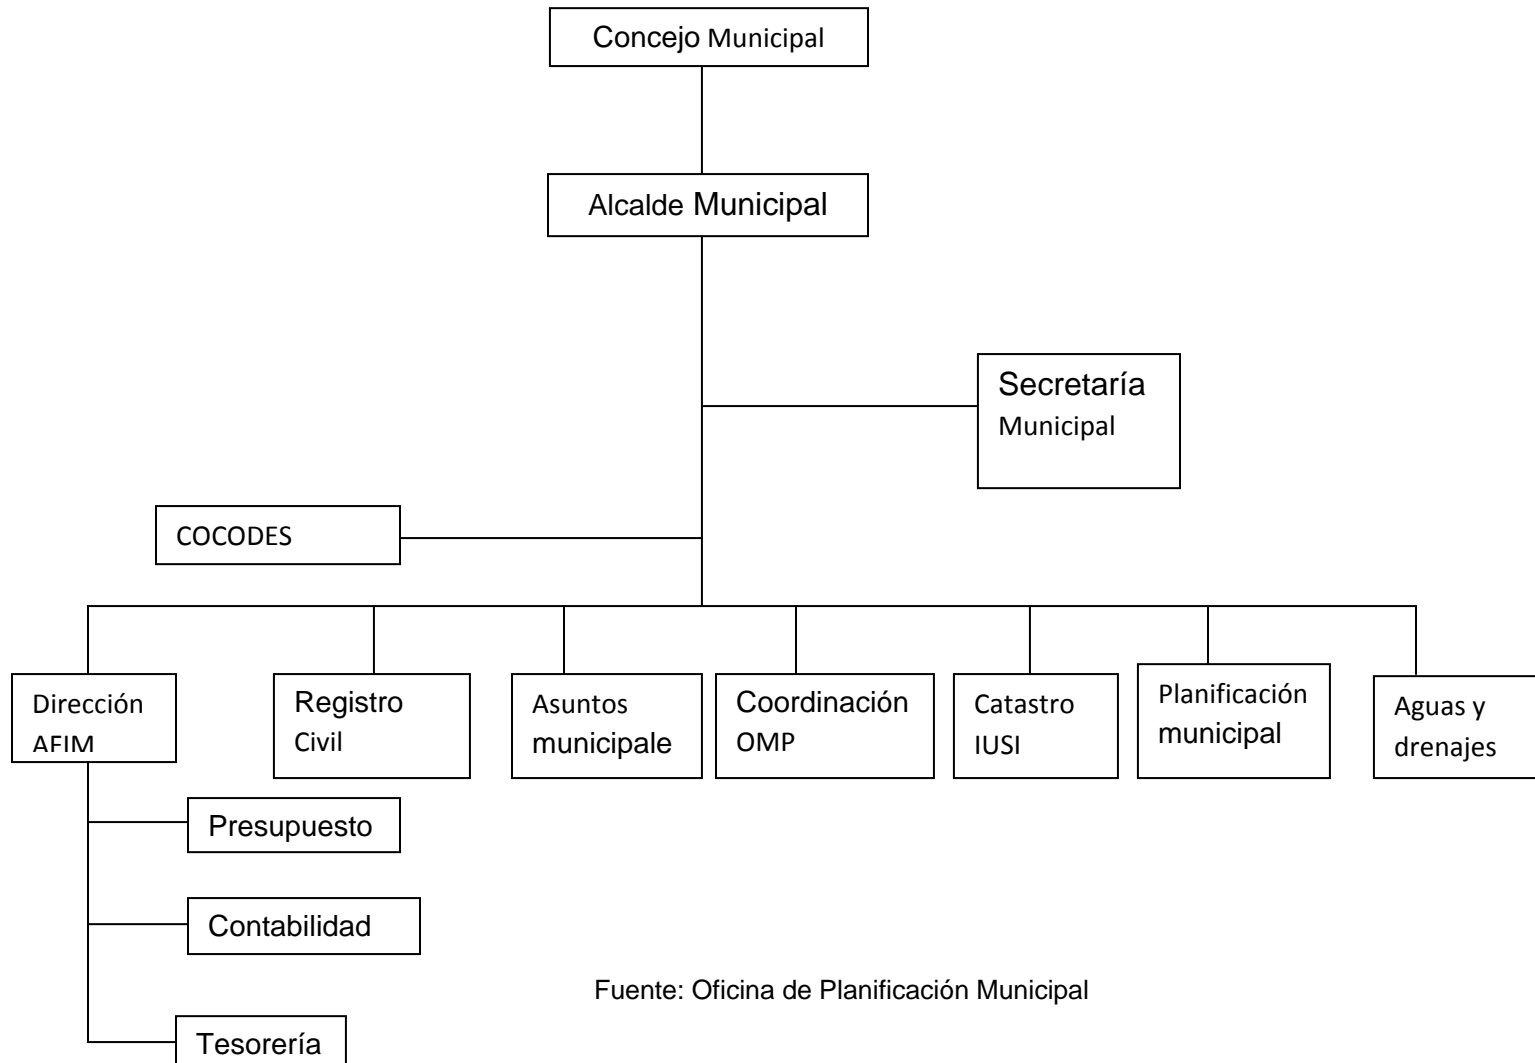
Concejo Municipal

Alcalde Municipal

Secretaría Municipal

COCODES

Dirección AFIM

Registro Civil

Asuntos municipale

Coordinación OMP

Catastro IUSI

Planificación municipal

Aguas y drenajes

Presupuesto

Contabilidad

Tesorería

Fuente: Oficina de Planificación Municipal